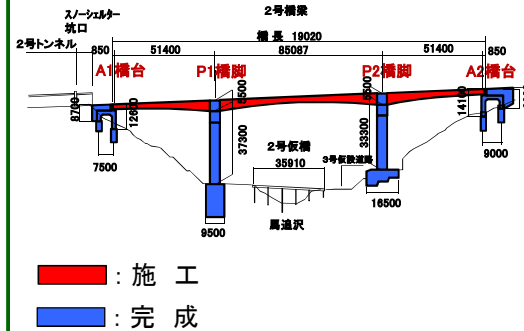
2号橋梁

スノーシェルター坑口

2号トンネル

橋長 19020

850

51400

85087

51400

850

A1橋台

P1橋脚

P2橋脚

A2橋台

8700

12800

6500

6500

14100

37300

33300

7500

9000

2号仮橋

35910

3号仮設道路

16500

9500

馬追沢

：施 工

：完 成